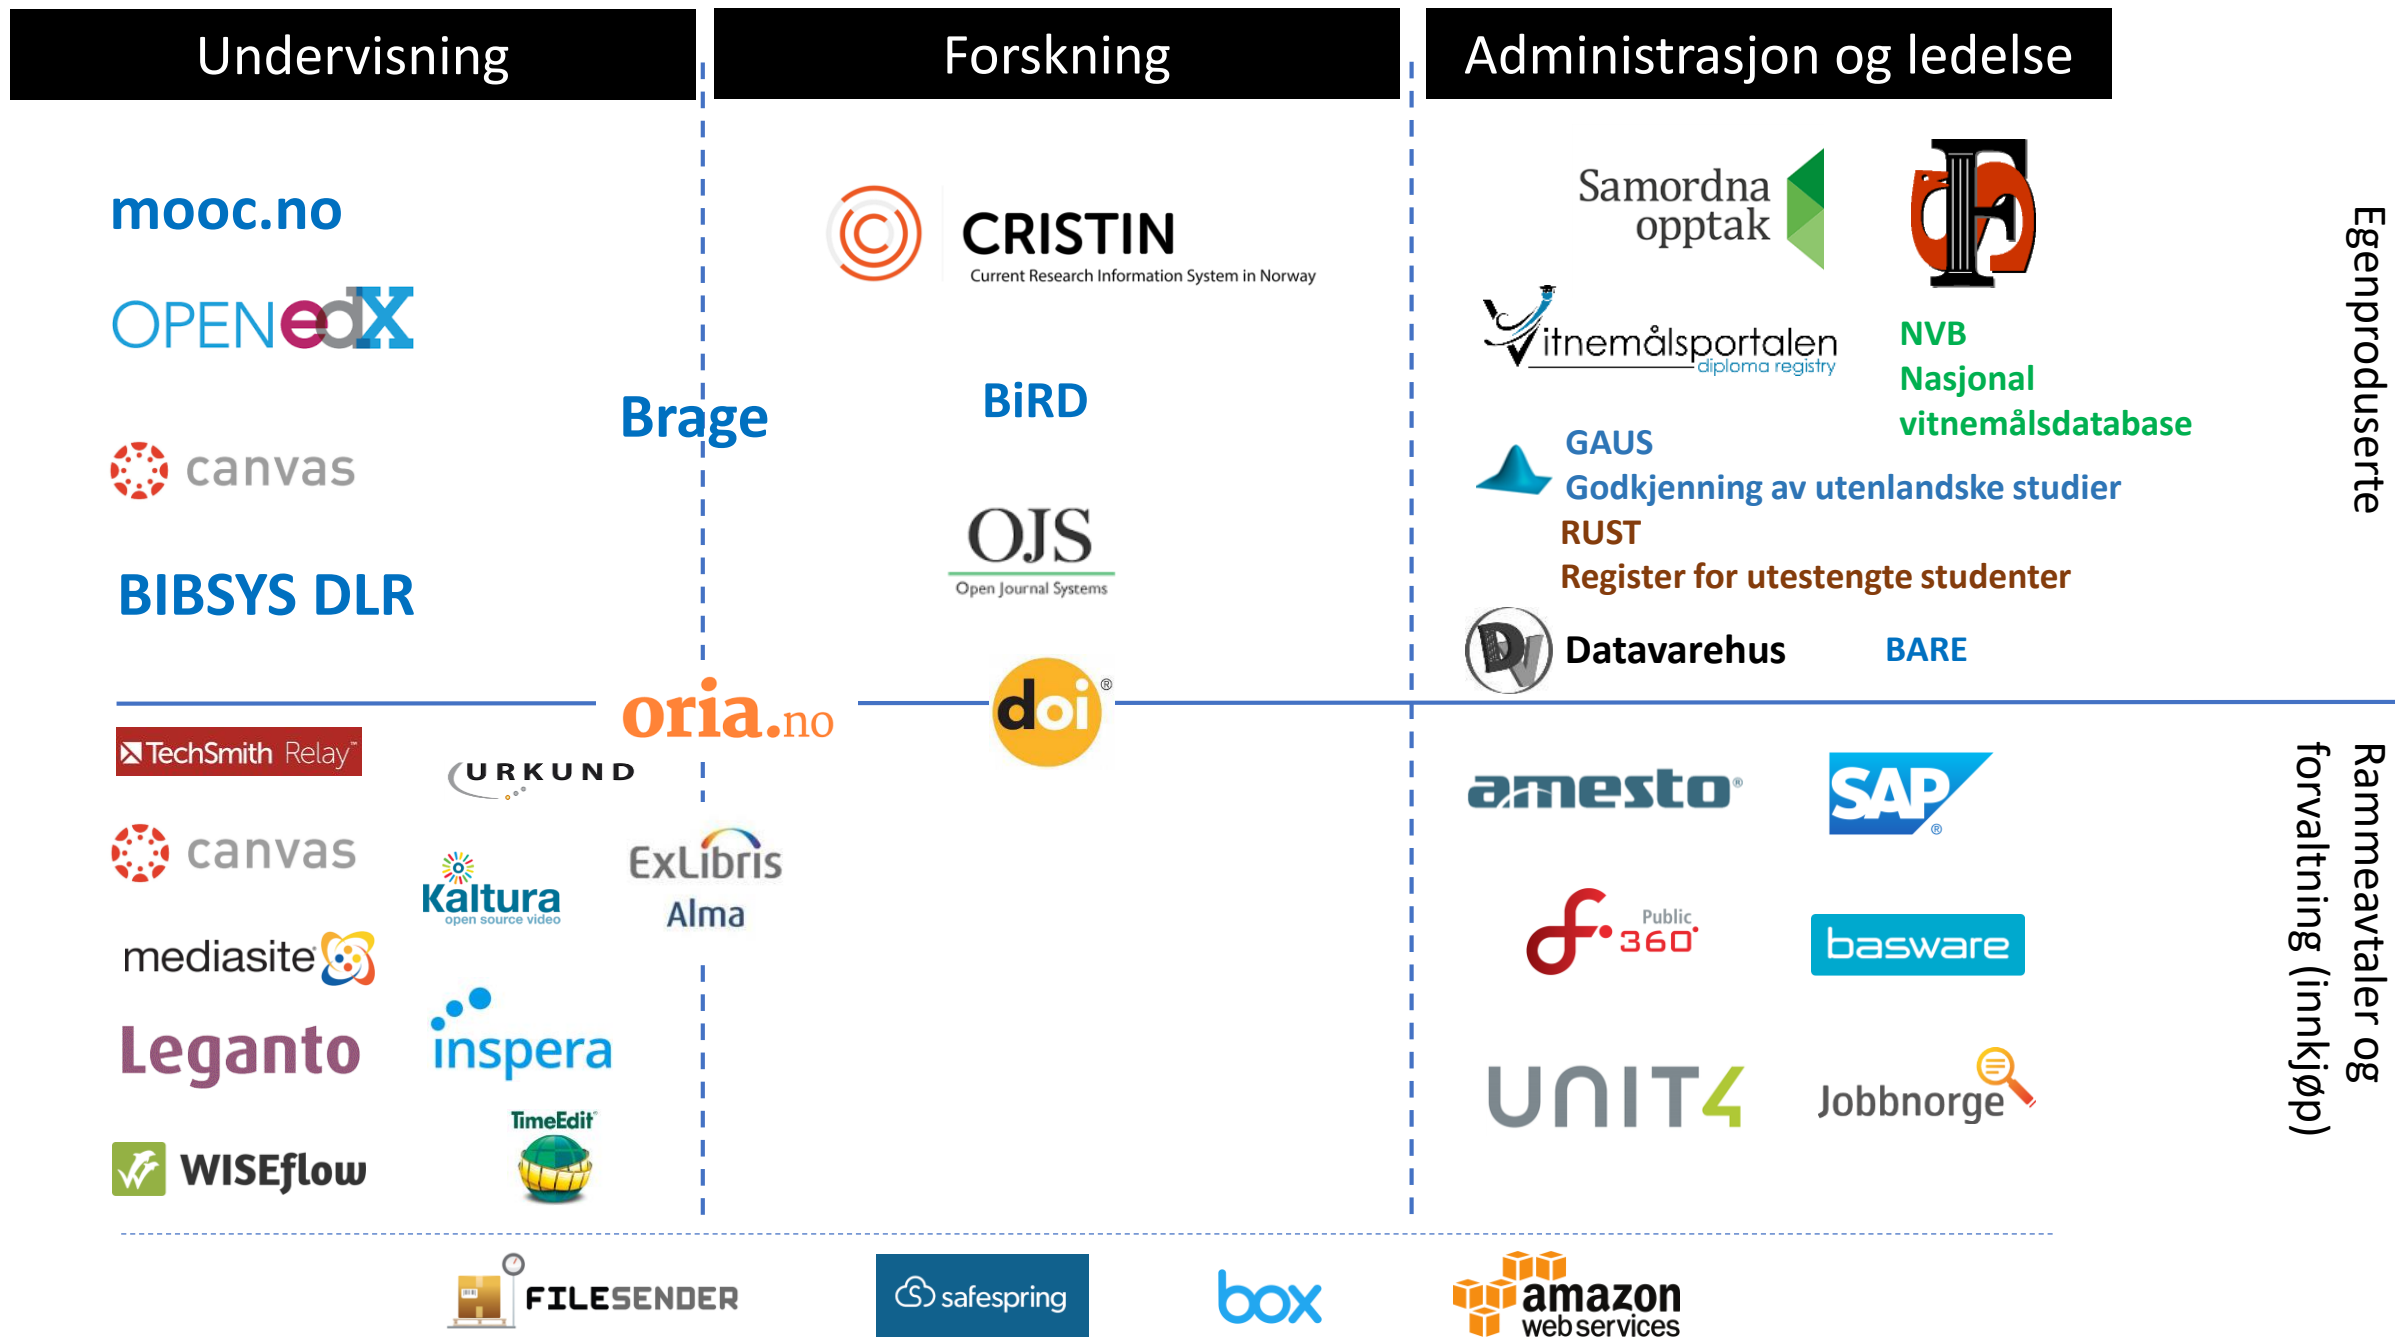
Undervisning

Forskning

Administrasjon og ledelse

Egenproduserte

mooc.no

OPENedX

canvas

BIBSYS DLR

Brage

CRISTIN
Current Research Information System in Norway

BiRD

OJS
Open Journal Systems

Samordna opptak

Vitnemålsportalen
diploma registry

NVB
Nasjonal vitnemålsdatabase

GAUS
Godkjenning av utenlandske studier

RUST
Register for utestengte studenter

Datavarehus

BARE

oria.no

doi

Rammeavtaler og forvaltning (innkjøp)

TechSmith Relay

URKUND

canvas

Kaltura
open source video

ExLibris
Alma

mediasite

Leganto

inspera

TimeEdit

WISEflow

amesto

SAP

Public 360

basware

UNIT4

Jobbnorge

FILESENDER

safespring

box

amazon web services